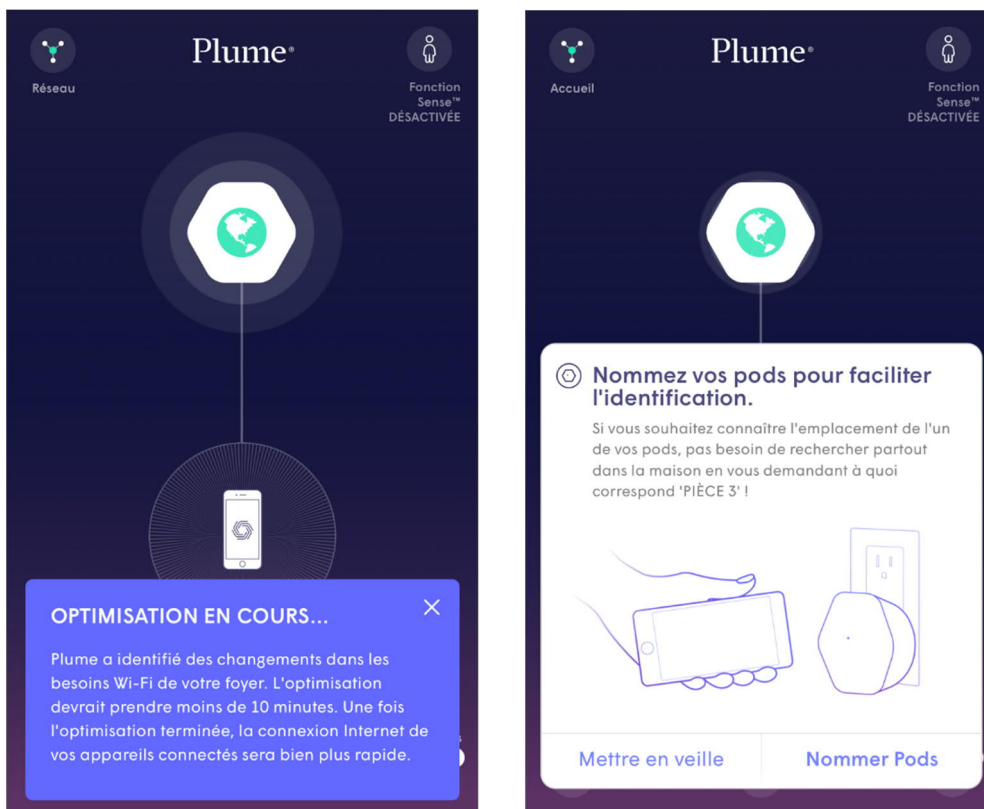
Réseau

Plume®

Fonction Sense™ DÉSACTIVÉE

OPTIMISATION EN COURS...

Plume a identifié des changements dans les besoins Wi-Fi de votre foyer. L'optimisation devrait prendre moins de 10 minutes. Une fois l'optimisation terminée, la connexion Internet de vos appareils connectés sera bien plus rapide.

Accueil

Plume®

Fonction Sense™ DÉSACTIVÉE

Nommez vos pods pour faciliter l'identification.

Si vous souhaitez connaître l'emplacement de l'un de vos pods, pas besoin de rechercher partout dans la maison en vous demandant à quoi correspond 'PIÈCE 3' !

Mettre en veille

Nommer Pods